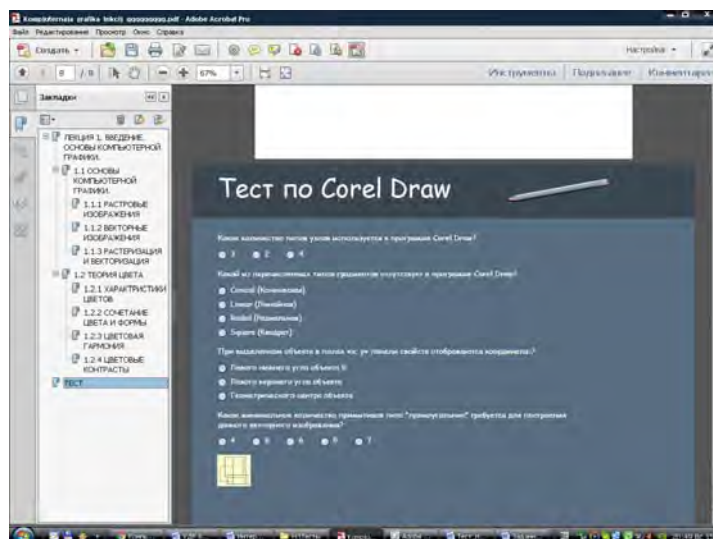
Kompjuternaja grafika lekcii qqqqqqqqq.pdf - Adobe Acrobat Pro

Файл Редактирование Просмотр Окно Справка

Создать

8 / 8 67%

Настройка

Инструменты Подписание Комментарии

Закладки

ЛЕКЦИЯ 1. ВВЕДЕНИЕ. ОСНОВЫ КОМПЬЮТЕРНОЙ ГРАФИКИ.

1.1 ОСНОВЫ КОМПЬЮТЕРНОЙ ГРАФИКИ.

1.1.1 РАСТРОВЫЕ ИЗОБРАЖЕНИЯ

1.1.2 ВЕКТОРНЫЕ ИЗОБРАЖЕНИЯ

1.1.3 РАСТЕРИЗАЦИЯ И ВЕКТОРИЗАЦИЯ

1.2 ТЕОРИЯ ЦВЕТА

1.2.1 ХАРАКТЕРИСТИКИ ЦВЕТОВ

1.2.2 СОЧЕТАНИЕ ЦВЕТА И ФОРМЫ

1.2.3 ЦВЕТОВАЯ ГАРМОНИЯ

1.2.4 ЦВЕТОВЫЕ КОНТРАСТЫ

ТЕСТ

Тест по Corel Draw

Какое количество типов узлов используется в программе Corel Draw?

3 2 4

Какой из перечисленных типов градиентов отсутствует в программе Corel Draw?

Conical (Конический)

Linear (Линейный)

Radial (Радиальный)

Square (Квадрат)

При выделении объекта в полях x и y панели свойств отображаются координаты?

Левого нижнего угла объекта

Левого верхнего угла объекта

Геометрического центра объекта

Каково минимальное количество примитивов типа "прямоугольник" требуется для построения данного векторного изображения?

4 5 6 8 7